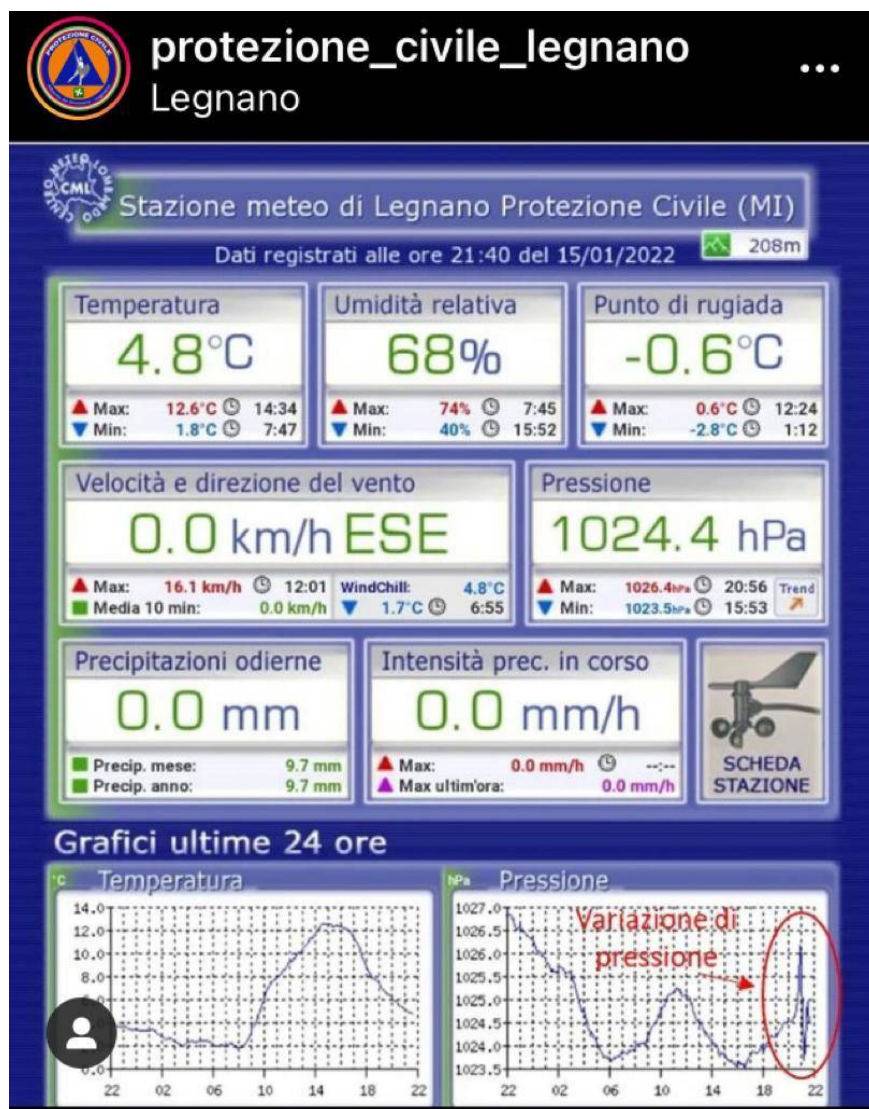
protezione_civile_legnano
Legnano
...

CML

Stazione meteo di Legnano Protezione Civile (MI)

Dati registrati alle ore 21:40 del 15/01/2022

208m

Temperatura
4.8°C
Max: 12.6°C 14:34
Min: 1.8°C 7:47

Umidità relativa
68%
Max: 74% 7:45
Min: 40% 15:52

Punto di rugiada
-0.6°C
Max: 0.6°C 12:24
Min: -2.8°C 1:12

Velocità e direzione del vento
0.0 km/h ESE
Max: 16.1 km/h 12:01
Media 10 min: 0.0 km/h
WindChill: 4.8°C
1.7°C 6:55

Pressione
1024.4 hPa
Max: 1026.4hPa 20:56
Min: 1023.5hPa 15:53
Trend

Precipitazioni odierne
0.0 mm
Precip. mese: 9.7 mm
Precip. anno: 9.7 mm

Intensità prec. in corso
0.0 mm/h
Max: 0.0 mm/h --:--
Max ultim'ora: 0.0 mm/h

SCHEDA STAZIONE

Grafici ultime 24 ore

°C Temperatura
14.0
12.0
10.0
8.0
22 02 06 10 14 18 22

hPa Pressione
1027.0
1026.5
1026.0
1025.5
1025.0
1024.5
1024.0
1023.5
22 02 06 10 14 18 22

Variazione di pressione